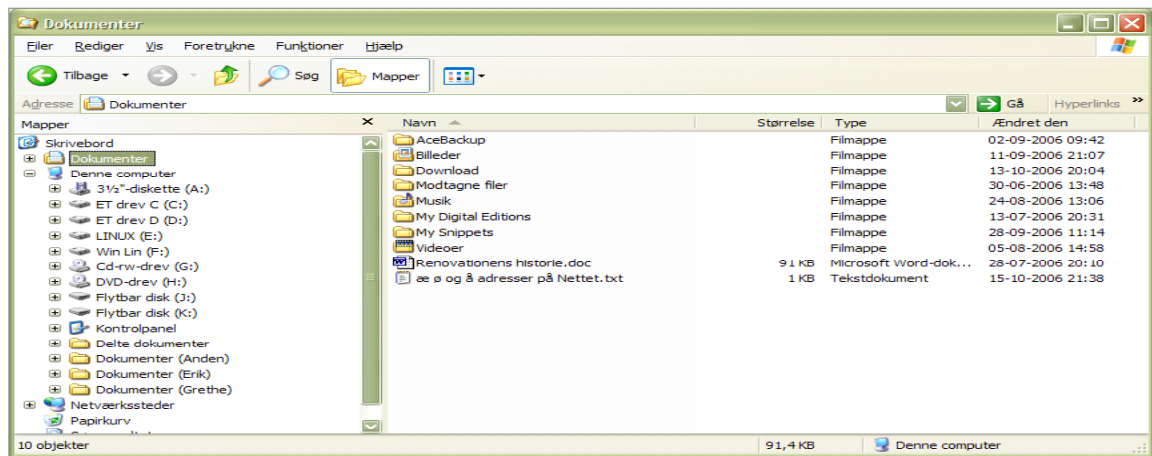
Dokumenter

Filer Rediger Vis Foretrukne Funktioner Hjælp

Tilbage Søg Mapper

Adresse Dokumenter Gå Hyperlinks

Mapper

Skrivebord
Dokumenter
Denne computer
3½"-diskette (A:)
ET drev C (C:)
ET drev D (D:)
LINUX (E:)
Win Lin (F:)
Cd-rw-drev (G:)
DVD-drev (H:)
Flytbar disk (J:)
Flytbar disk (K:)
Kontrolpanel
Delte dokumenter
Dokumenter (Anden)
Dokumenter (Erik)
Dokumenter (Grethe)
Netværkssteder
Papirkurv
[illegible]

| Navn | Størrelse | Type | Ændret den |
|---|---|---|---|
| AceBackup | | Filmappe | 02-09-2006 09:42 |
| Billeder | | Filmappe | 11-09-2006 21:07 |
| Download | | Filmappe | 13-10-2006 20:04 |
| Modtagne filer | | Filmappe | 30-06-2006 13:48 |
| Musik | | Filmappe | 24-08-2006 13:06 |
| My Digital Editions | | Filmappe | 13-07-2006 20:31 |
| My Snippets | | Filmappe | 28-09-2006 11:14 |
| Videoer | | Filmappe | 05-08-2006 14:58 |
| Renovationens historie.doc | 91 KB | Microsoft Word-dok... | 28-07-2006 20:10 |
| æ ø og å adresser på Nettet.txt | 1 KB | Tekstdokument | 15-10-2006 21:38 |

10 objekter 91,4 KB Denne computer